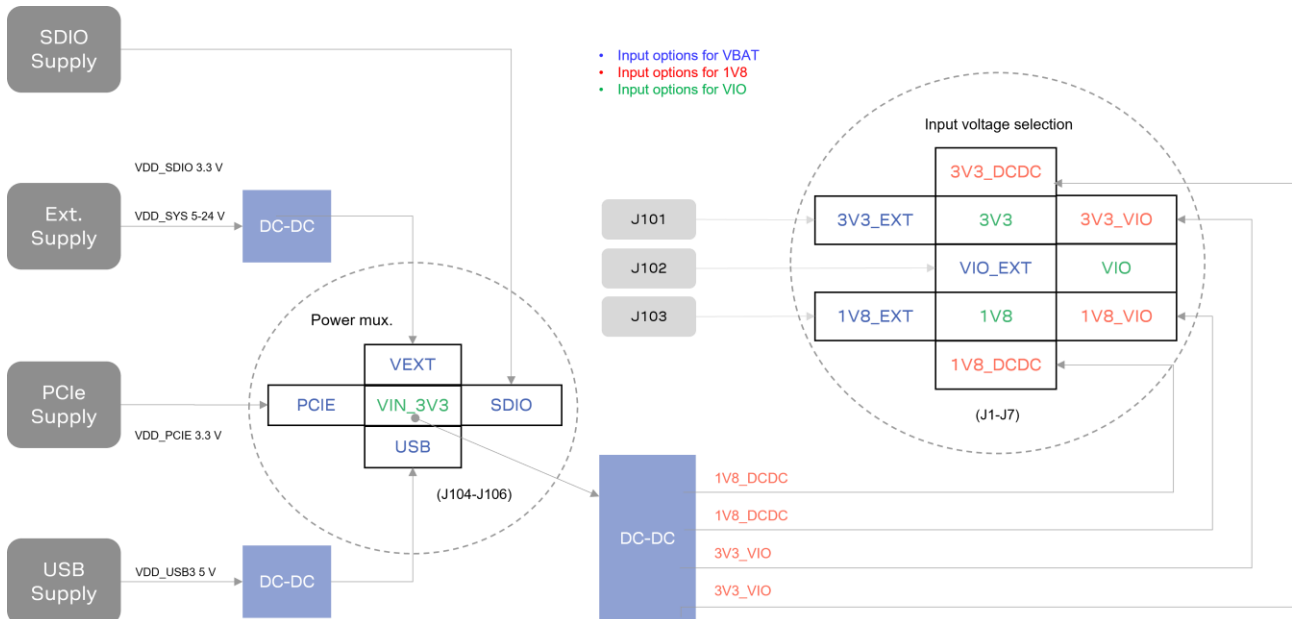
SDIO Supply

Input options for VBAT
Input options for 1V8
Input options for VIO

Input voltage selection

VDD_SDIO 3.3 V

Ext. Supply

VDD_SYS 5-24 V

DC-DC

| | 3V3_DCDC | |
|---|---|---|
| 3V3_EXT | 3V3 | 3V3_VIO |
| | VIO_EXT | VIO |
| 1V8_EXT | 1V8 | 1V8_VIO |
| | 1V8_DCDC | |

J101

J102

J103

Power mux.

| | VEXT | |
|---|---|---|
| PCIE | VIN_3V3 | SDIO |
| | USB | |

(J1-J7)

PCIe Supply

VDD_PCIE 3.3 V

(J104-J106)

DC-DC

1V8_DCDC
1V8_DCDC
3V3_VIO
3V3_VIO

USB Supply

VDD_USB3 5 V

DC-DC